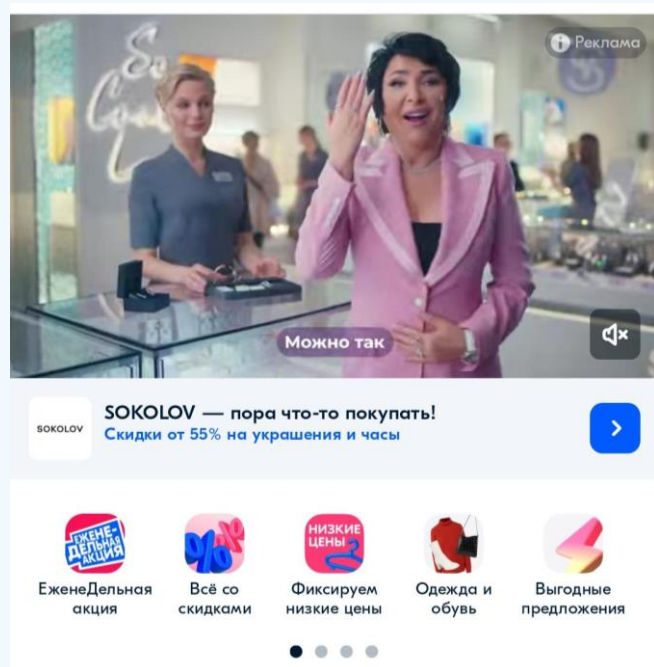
Реклама

Можно так

SOKOLOV

SOKOLOV — пора что-то покупать!
Скидки от 55% на украшения и часы

ЕЖЕНЕДЕЛЬНАЯ АКЦИЯ
ЕженеДельная акция

%
Всё со скидками

НИЗКИЕ ЦЕНЫ
Фиксируем низкие цены

Одежда и обувь

Выгодные предложения